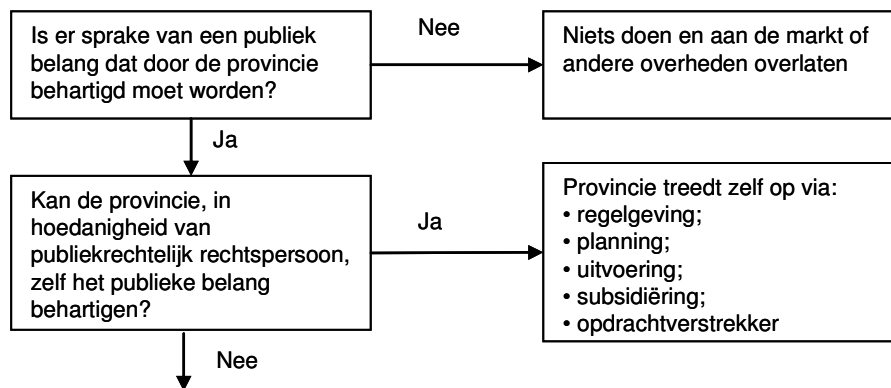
Is er sprake van een publiek belang dat door de provincie behartigd moet worden?

Nee

Niets doen en aan de markt of andere overheden overlaten

Ja

Kan de provincie, in hoedanigheid van publiekrechtelijk rechtspersoon, zelf het publieke belang behartigen?

Ja

Provincie treedt zelf op via:
• regelgeving;
• planning;
• uitvoering;
• subsidiëring;
• opdrachtverstrekker

Nee